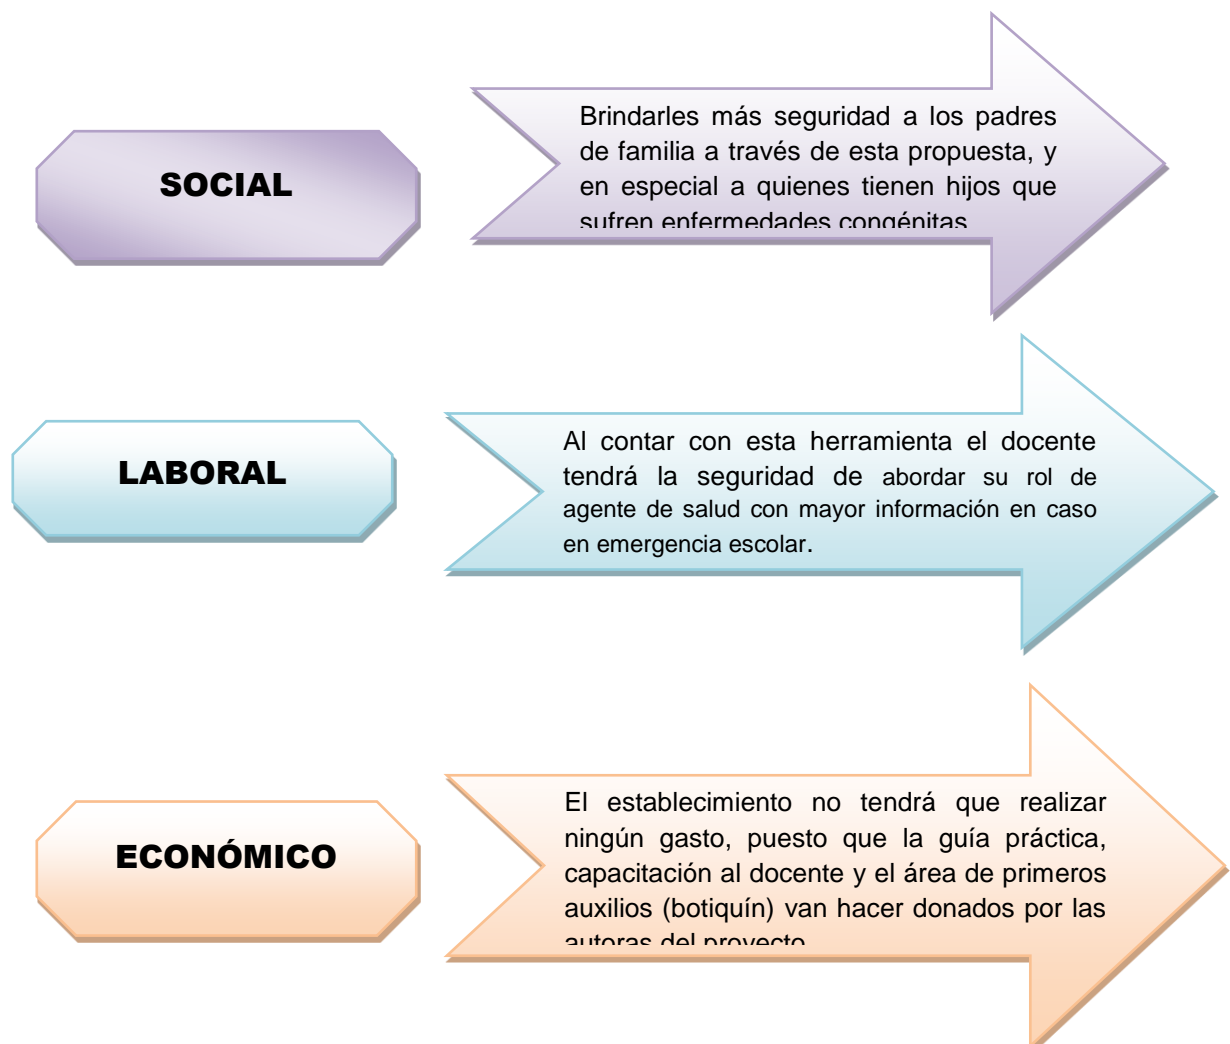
SOCIAL

Brindarles más seguridad a los padres de familia a través de esta propuesta, y en especial a quienes tienen hijos que sufren enfermedades congénitas

LABORAL

Al contar con esta herramienta el docente tendrá la seguridad de abordar su rol de agente de salud con mayor información en caso en emergencia escolar.

ECONÓMICO

El establecimiento no tendrá que realizar ningún gasto, puesto que la guía práctica, capacitación al docente y el área de primeros auxilios (botiquín) van hacer donados por las autoras del proyecto